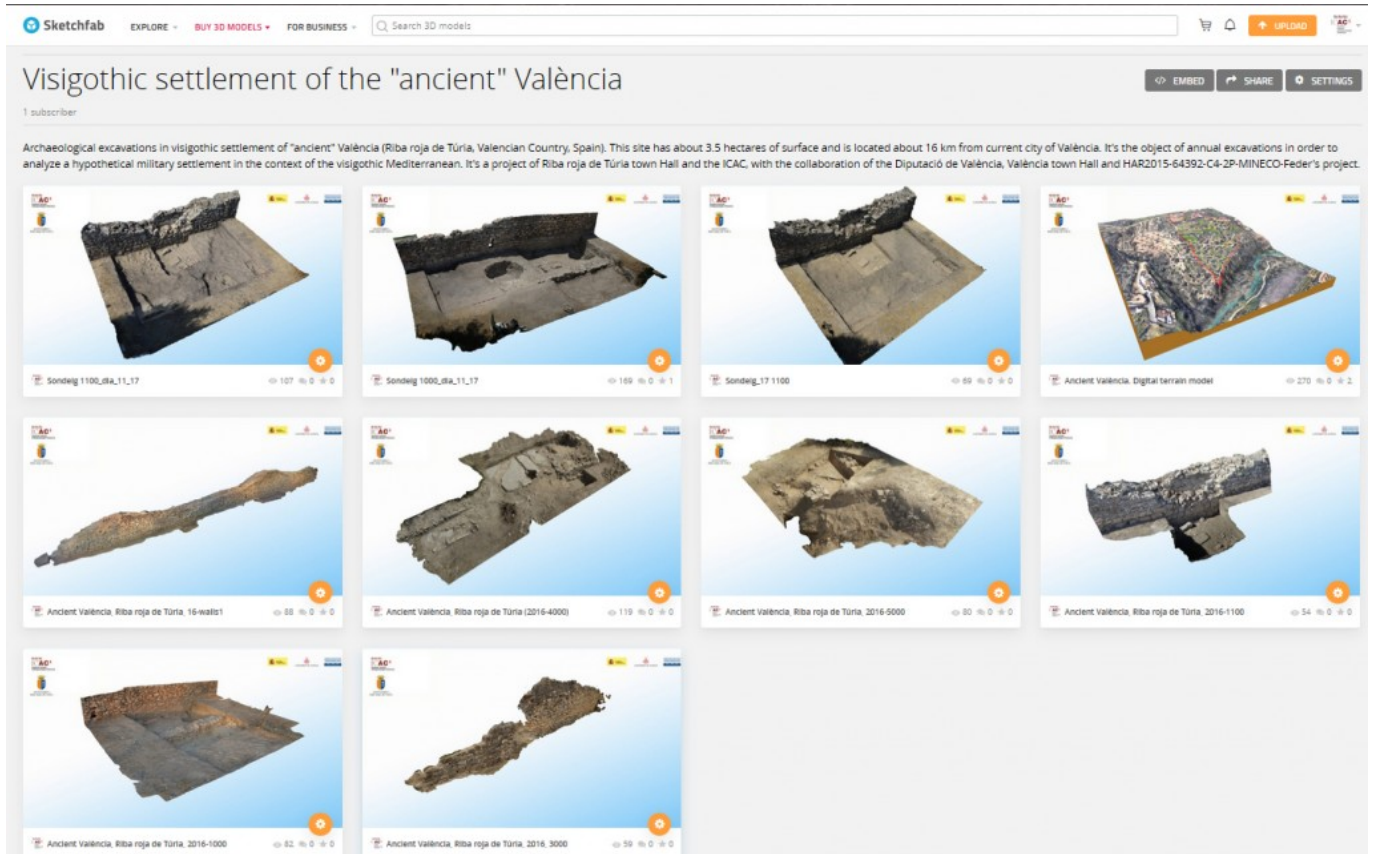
Sketchfab EXPLORE BUY 3D MODELS FOR BUSINESS Search 3D models UPLOAD

Visigothic settlement of the "ancient" València

EMBED SHARE SETTINGS

1 subscriber

Archaeological excavations in visigothic settlement of "ancient" València (Riba roja de Túria, Valencian Country, Spain). This site has about 3.5 hectares of surface and is located about 16 km from current city of València. It's the object of annual excavations in order to analyze a hypothetical military settlement in the context of the visigothic Mediterranean. It's a project of Riba roja de Túria town Hall and the ICAC, with the collaboration of the Diputació de València, València town Hall and HAR2015-64392-C4-2P-MINECO-Feder's project.

Sondeig 1100_dia_11_17 107 0 0

Sondeig 1000_dia_11_17 169 0 1

Sondeig_17 1100 69 0 0

Ancient València. Digital terrain model 270 0 2

Ancient València, Riba roja de Túria, 16-walls1 88 0 0

Ancient València, Riba roja de Túria (2016-4000) 119 0 0

Ancient València, Riba roja de Túria, 2016-5000 80 0 0

Ancient València, Riba roja de Túria, 2016-1100 54 0 0

Ancient València, Riba roja de Túria, 2016-1000 82 0 0

Ancient València, Riba roja de Túria, 2016, 3000 59 0 0